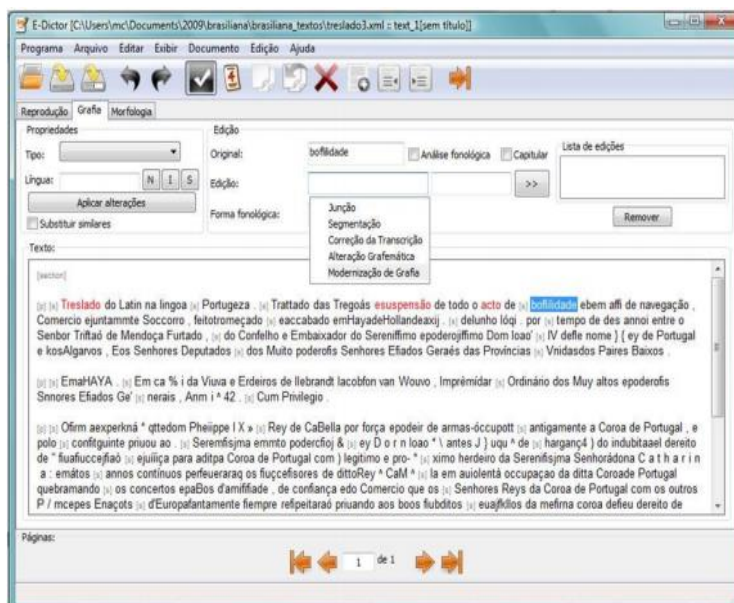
E-Dictor [C:\Users\mc\Documents\2009\brasiliana\brasiliana_textos\treslado3.xml :: text_1[sem título]]

Programa Arquivo Editar Exibir Documento Edição Ajuda

Reprodução Grafia Morfologia

Propriedades

Tipo:

Língua: N I S

Aplicar alterações

Substituir similares

Edição

Original: bofilidade

Análise fonológica Capitular

Edição: >>

Forma fonológica:

Junção
Segmentação
Correção da Transcrição
Alteração Grafemática
Modernização de Grafia

Lista de edições

Remover

Texto:

[section]

[s] [s] Treslado do Latin na lingoa [s] Portugeza . [s] Trattado das Tregoás esuspensão de todo o acto de [s] bofilidade ebem affi de navegação , Comercio ejuntammte Soccorro , feitotromeçado [s] eaccabado emHayadeHollandeaxij . [s] delunho lóqi . por [s] tempo de des annoi entre o Senbor Triftaõ de Mendoça Furtado , [s] do Confelho e Embaixador do Sereniffimo epoderojffimo Dom loao' [s] IV defte nome } { ey de Portugal e kosAlgarvos , Eos Senhores Deputados [s] dos Muito poderofis Senhores Efiados Geraés das Provincias [s] Vnidasdos Paires Baixos .

[s] [s] EmaHAYA . [s] Em ca % i da Viuva e Erdeiros de llebrandt lacobfon van Wouvo , Imprémidar [s] Ordinário dos Muy altos epoderofis Snnores Efiados Ge' [s] nerais , Anm i ^ 42 . [s] Cum Privilegio .

[s] [s] Ofirm aexperkná ° qttedom Pheippe I X » [s] Rey de CaBella por força epodeir de armas-óccupott [s] antigamente a Coroa de Portugal , e polo [s] configuinte priuou ao . [s] Seremfisjma emmto podercfioj & [s] ey D o r n loao ° \ antes J } uqu ^ de [s] harganç4 ) do indubitaael dereito de " fiuafiuccefiaõ [s] ejuiiiça para aditpa Coroa de Portugal com ) legitimo e pro- ° [s] ximo herdeiro da Serenifisjma Senhorádona C a t h a r i n a : emátos [s] annos continuos perfeuerarag os fiuccefisores de dittoRey ^ CaM ^ [s] la em auiolentá occupaçao da ditta Coroade Portugal quebramando [s] os concertos epaBos d'amiffiade , de confiança edo Comercio que os [s] Senhores Reys da Coroa de Portugal com os outros P / mcepes Enaçots [s] d'Europafantamente fiempre refipeitaraõ priuando aos boos fiubditos [s] euajfklos da mefima coroa defieu dereito de

Páginas:

1 de 1